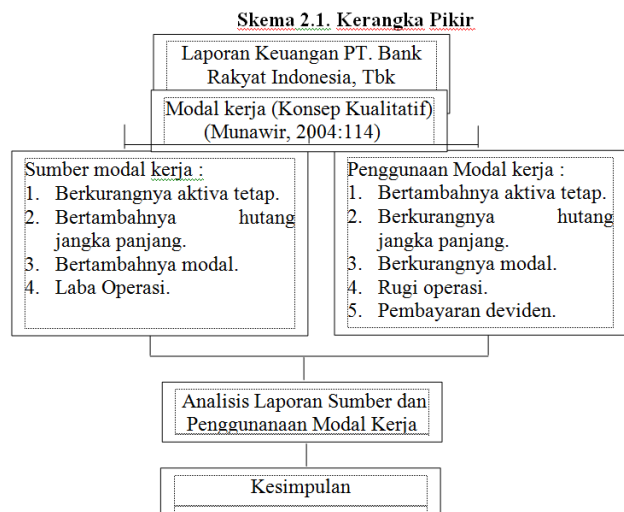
Skema 2.1. Kerangka Pikir

Laporan Keuangan PT. Bank Rakyat Indonesia, Tbk

Modal kerja (Konsep Kualitatif) (Munawir, 2004:114)

Sumber modal kerja :
1. Berkurangnya aktiva tetap.
2. Bertambahnya hutang jangka panjang.
3. Bertambahnya modal.
4. Laba Operasi.

Penggunaan Modal kerja :
1. Bertambahnya aktiva tetap.
2. Berkurangnya hutang jangka panjang.
3. Berkurangnya modal.
4. Rugi operasi.
5. Pembayaran deviden.

Analisis Laporan Sumber dan Penggunanaan Modal Kerja

Kesimpulan